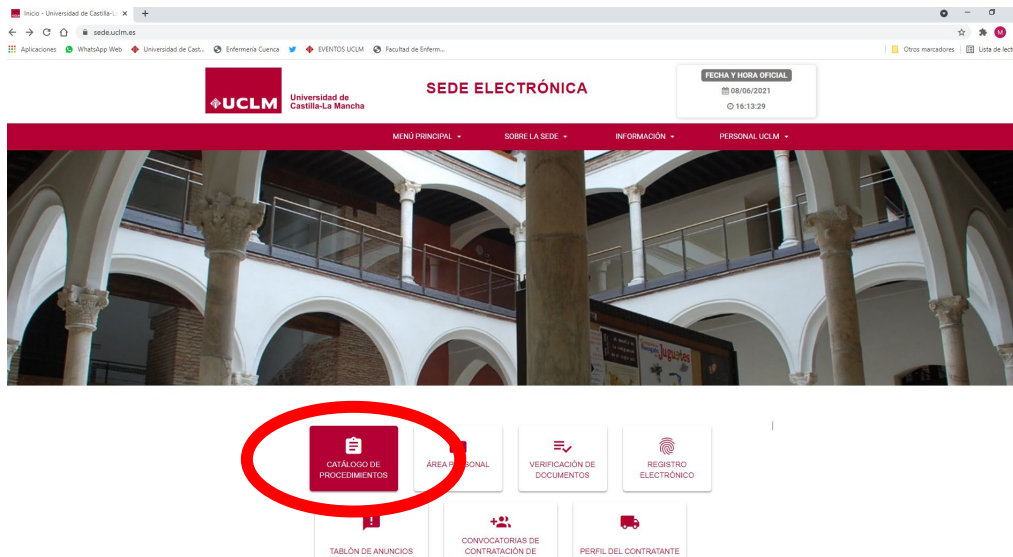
Inicio - Universidad de Castilla-L ×  +

sede.uclm.es

Aplicaciones  WhatsApp Web  Universidad de Cast...  Enfermería Cuenca  EVENTOS UCLM  Facultad de Enferm...  Otros marcadores  Lista de lect

UCLM Universidad de Castilla-La Mancha

SEDE ELECTRÓNICA

FECHA Y HORA OFICIAL
08/06/2021
16:13:29

MENÚ PRINCIPAL  SOBRE LA SEDE  INFORMACIÓN  PERSONAL UCLM

Juguetes

CATÁLOGO DE PROCEDIMIENTOS

ÁREA P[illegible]SONAL

VERIFICACIÓN DE DOCUMENTOS

REGISTRO ELECTRÓNICO

TABLÓN DE ANUNCIOS

CONVOCATORIAS DE CONTRATACIÓN DE

PERFIL DEL CONTRATANTE